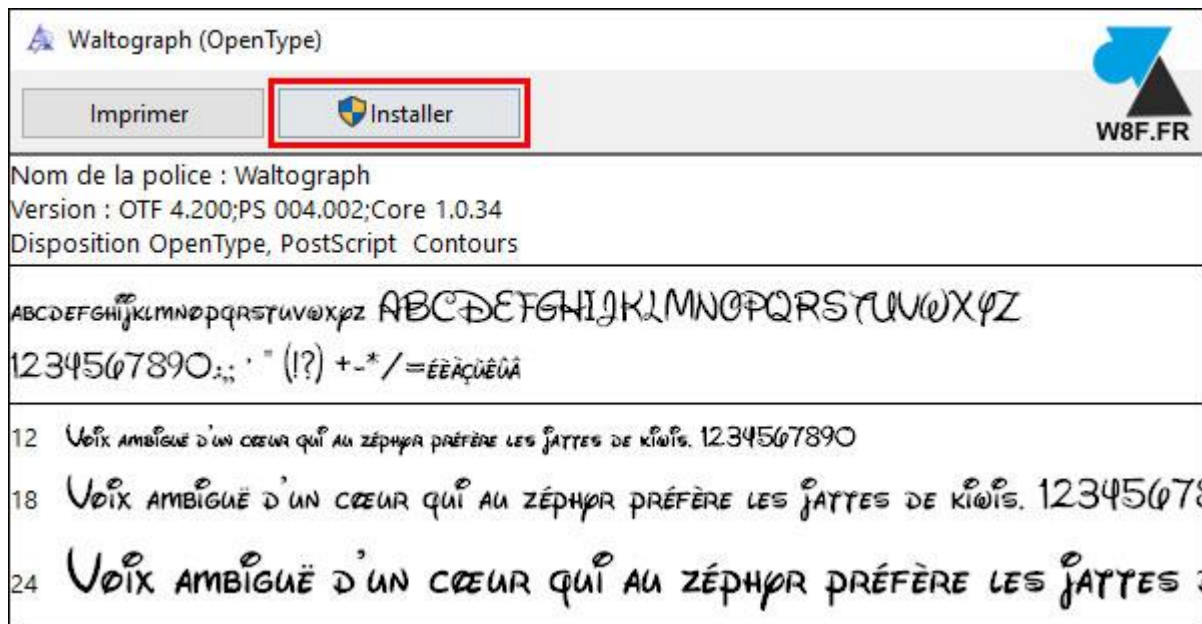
Waltograph (OpenType)

Imprimer

Installer

W8F.FR

Nom de la police : Waltograph
Version : OTF 4.200;PS 004.002;Core 1.0.34
Disposition OpenType, PostScript Contours

abcdefghijklmnopqrstuvwxyz ABCDEFGHIJKLMNOPQRSTUVWXYZ
1234567890.:,; ' " (!?) +-*/= ÉÈÀÇÙÊÛÂ

12 Voix ambiguë d'un cœur qui au zéphyr préfère les jattes de kiwis. 1234567890

18 Voix ambiguë d'un cœur qui au zéphyr préfère les jattes de kiwis. 123456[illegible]

24 Voix ambiguë d'un cœur qui au zéphyr préfère les jattes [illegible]